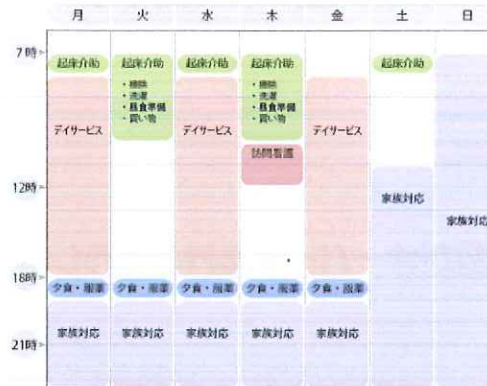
| | 月 | 火 | 水 | 木 | 金 | 土 | 日 |
|---|---|---|---|---|---|---|---|
| 7時 | 起床介助 | 起床介助<br>・掃除<br>・洗濯<br>・昼食準備<br>・買い物 | 起床介助 | 起床介助<br>・掃除<br>・洗濯<br>・昼食準備<br>・買い物 | | 起床介助 | |
| | デイサービス | | デイサービス | 訪問看護 | デイサービス | | |
| 12時 | | | | | | 家族対応 | 家族対応 |
| 18時 | 夕食・服薬 | 夕食・服薬 | 夕食・服薬 | 夕食・服薬 | 夕食・服薬 | | |
| | 家族対応 | 家族対応 | 家族対応 | 家族対応 | 家族対応 | | |
| 21時 | | | | | | | |